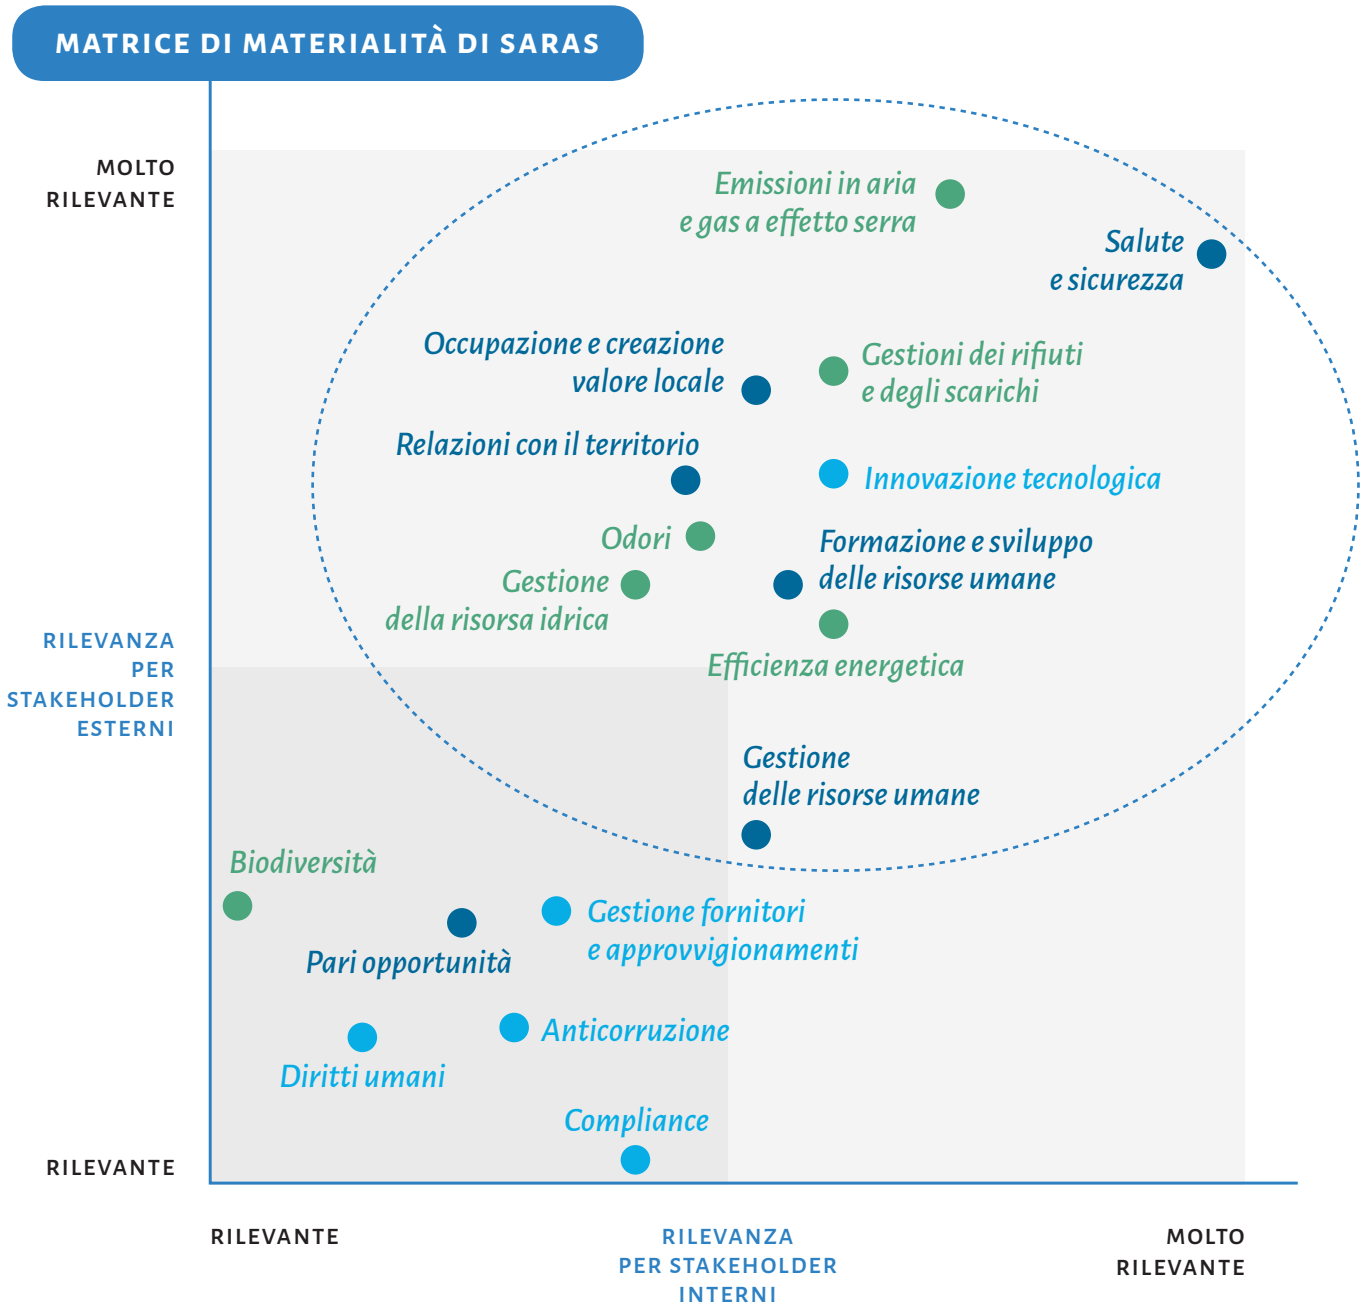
MATRICE DI MATERIALITÀ DI SARAS

MOLTO RILEVANTE

Emissioni in aria e gas a effetto serra

Salute e sicurezza

Occupazione e creazione valore locale

Gestioni dei rifiuti e degli scarichi

Relazioni con il territorio

Innovazione tecnologica

Odori

Formazione e sviluppo delle risorse umane

Gestione della risorsa idrica

RILEVANZA PER STAKEHOLDER ESTERNI

Efficienza energetica

Gestione delle risorse umane

Biodiversità

Gestione fornitori e approvvigionamenti

Pari opportunità

Anticorruzione

Diritti umani

Compliance

RILEVANTE

RILEVANTE

RILEVANZA PER STAKEHOLDER INTERNI

MOLTO RILEVANTE